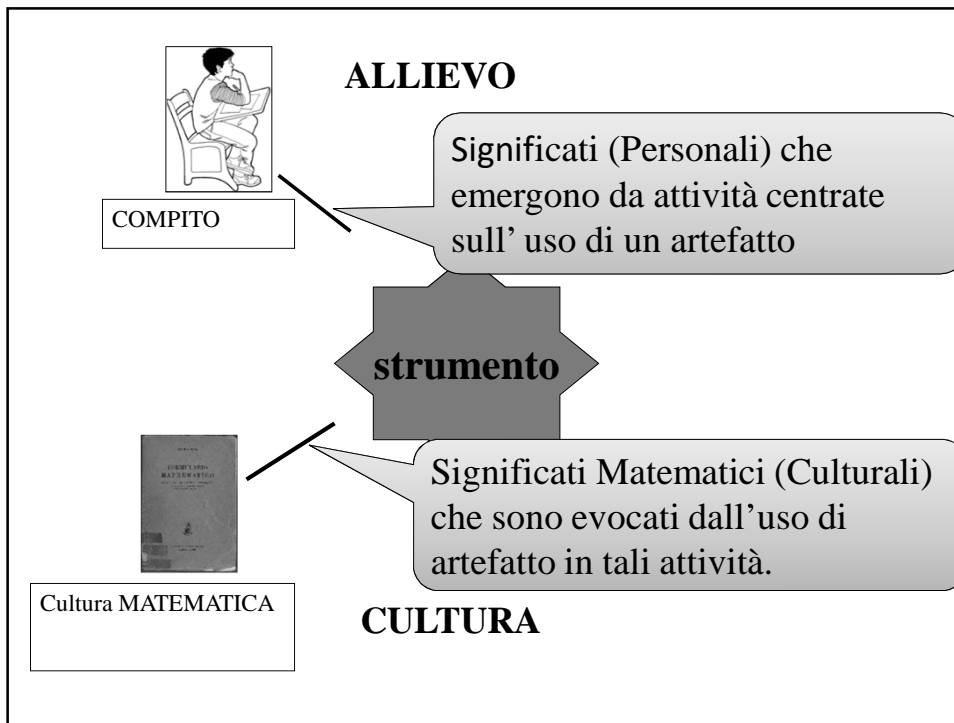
ALLIEVO

COMPITO

Significati (Personali) che emergono da attività centrate sull' uso di un artefatto

strumento

FORMULARIO MATEMATICO

Significati Matematici (Culturali) che sono evocati dall'uso di artefatto in tali attività.

Cultura MATEMATICA

CULTURA